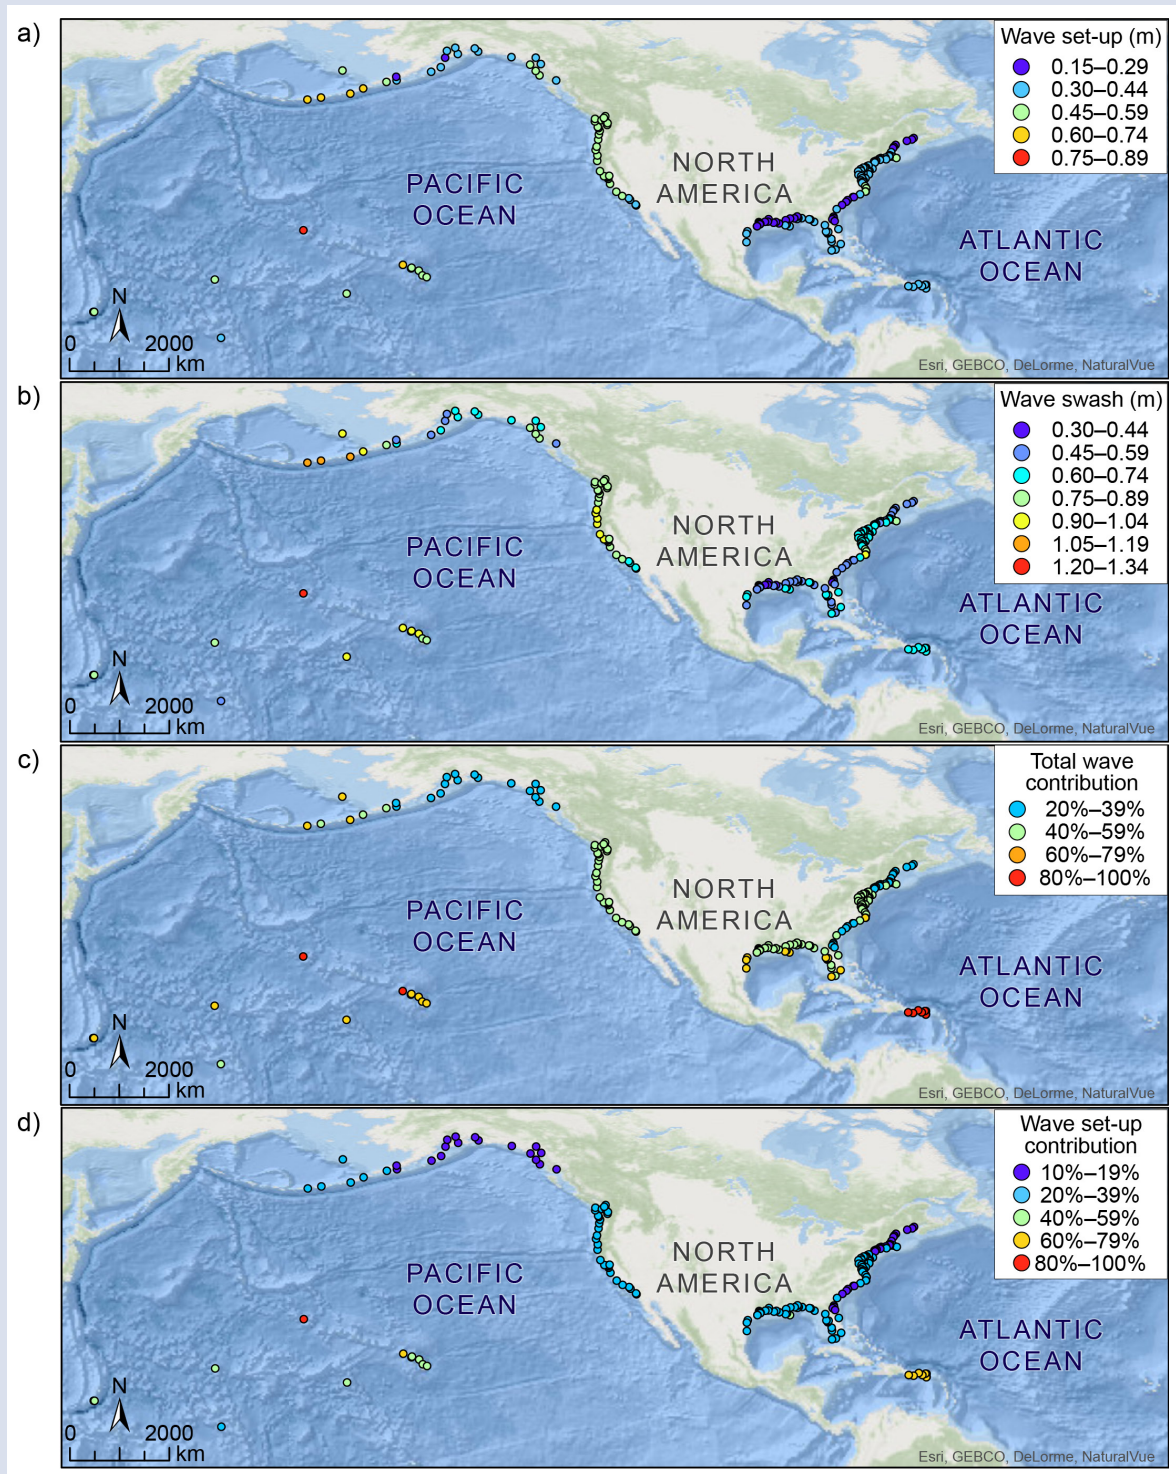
a)

Wave set-up (m)
0.15–0.29
0.30–0.44
0.45–0.59
0.60–0.74
0.75–0.89

PACIFIC OCEAN

NORTH AMERICA

ATLANTIC OCEAN

N
0 2000 km

Esri, GEBCO, DeLorme, NaturalVue

b)

Wave swash (m)
0.30–0.44
0.45–0.59
0.60–0.74
0.75–0.89
0.90–1.04
1.05–1.19
1.20–1.34

PACIFIC OCEAN

NORTH AMERICA

ATLANTIC OCEAN

N
0 2000 km

Esri, GEBCO, DeLorme, NaturalVue

c)

Total wave contribution
20%–39%
40%–59%
60%–79%
80%–100%

PACIFIC OCEAN

NORTH AMERICA

ATLANTIC OCEAN

N
0 2000 km

Esri, GEBCO, DeLorme, NaturalVue

d)

Wave set-up contribution
10%–19%
20%–39%
40%–59%
60%–79%
80%–100%

PACIFIC OCEAN

NORTH AMERICA

ATLANTIC OCEAN

N
0 2000 km

Esri, GEBCO, DeLorme, NaturalVue